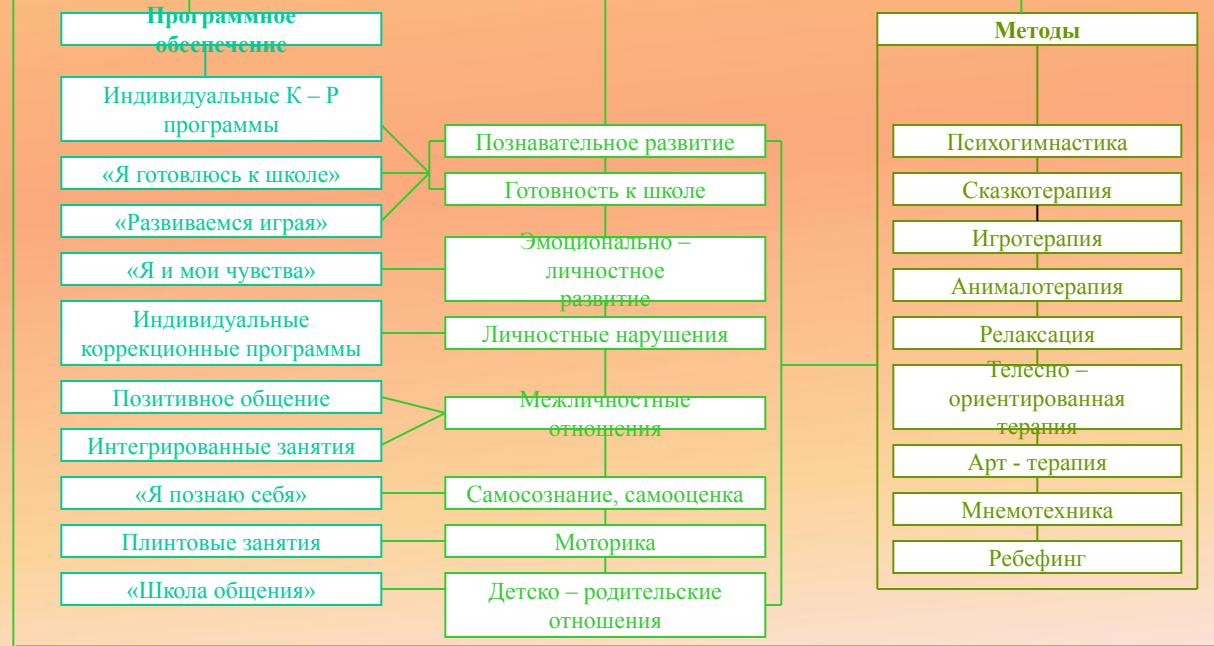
Программное обеспечение

Индивидуальные К – Р программы

«Я готовлюсь к школе»

«Развиваемся играя»

«Я и мои чувства»

Индивидуальные коррекционные программы

Позитивное общение

Интегрированные занятия

«Я познаю себя»

Плинтовые занятия

«Школа общения»

Познавательное развитие

Готовность к школе

Эмоционально – личностное развитие

Личностные нарушения

Межличностные отношения

Самосознание, самооценка

Моторика

Детско – родительские отношения

Методы

Психогимнастика

Сказкотерапия

Игротерапия

Анималотерапия

Релаксация

Телесно – ориентированная терапия

Арт - терапия

Мнемотехника

Ребефинг